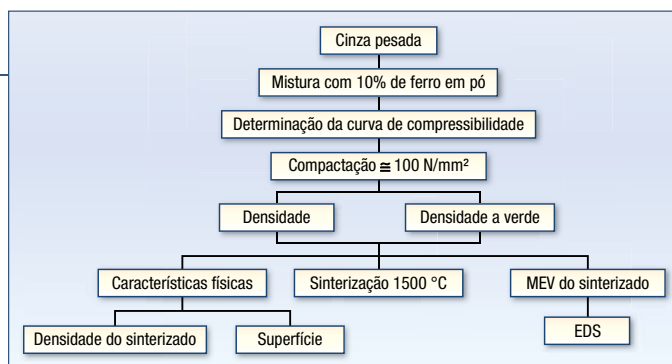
Cinza pesada

Mistura com 10% de ferro em pó

Determinação da curva de compressibilidade

Compactação $\cong$ 100 N/mm²

Densidade

Densidade a verde

Características físicas

Sinterização 1500 °C

MEV do sinterizado

Densidade do sinterizado

Superfície

EDS